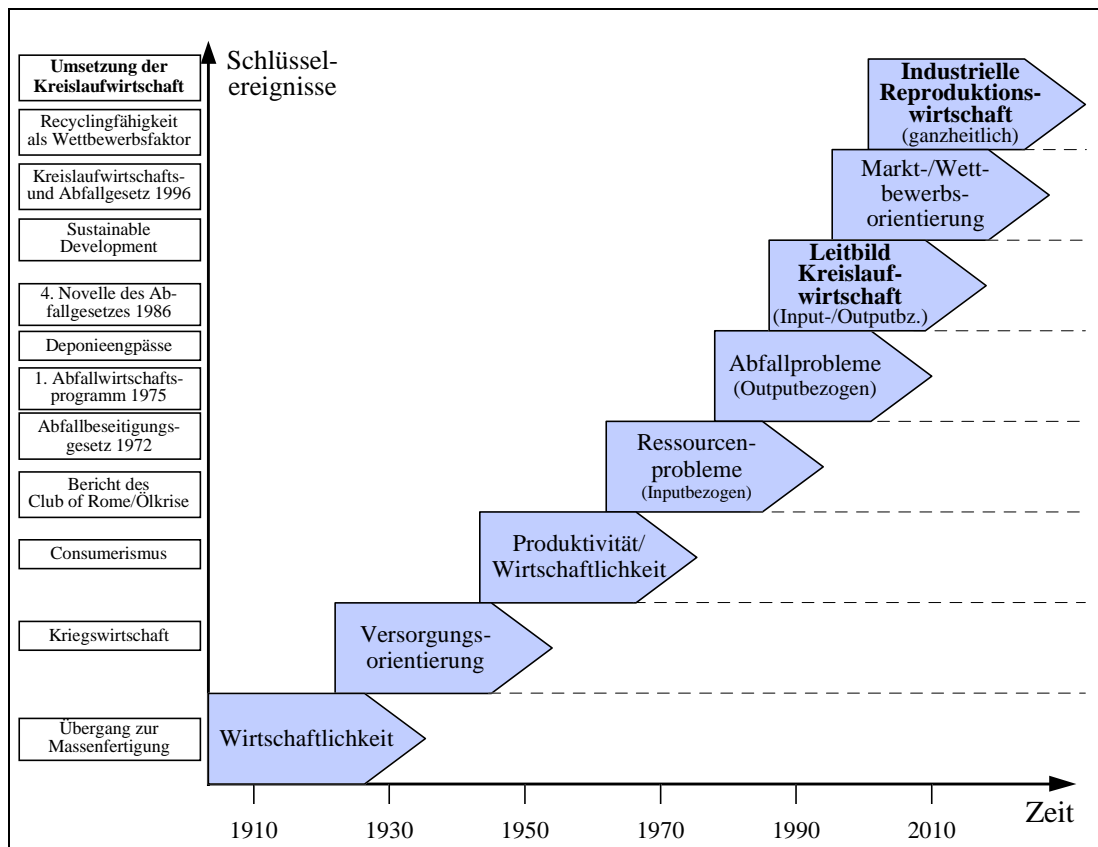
Umsetzung der Kreislaufwirtschaft

Recyclingfähigkeit als Wettbewerbsfaktor

Kreislaufwirtschafts- und Abfallgesetz 1996

Sustainable Development

4. Novelle des Abfallgesetzes 1986

Deponieengpässe

1. Abfallwirtschaftsprogramm 1975

Abfallbeseitigungsgesetz 1972

Bericht des Club of Rome/Ölkrise

Consumerismus

Kriegswirtschaft

Übergang zur Massenfertigung

Schlüsselereignisse

Industrielle Reproduktionswirtschaft (ganzheitlich)

Markt-/Wettbewerbsorientierung

Leitbild Kreislaufwirtschaft (Input-/Outputbz.)

Abfallprobleme (Outputbezogen)

Ressourcenprobleme (Inputbezogen)

Produktivität/ Wirtschaftlichkeit

Versorgungsorientierung

Wirtschaftlichkeit

1910 1930 1950 1970 1990 2010

Zeit